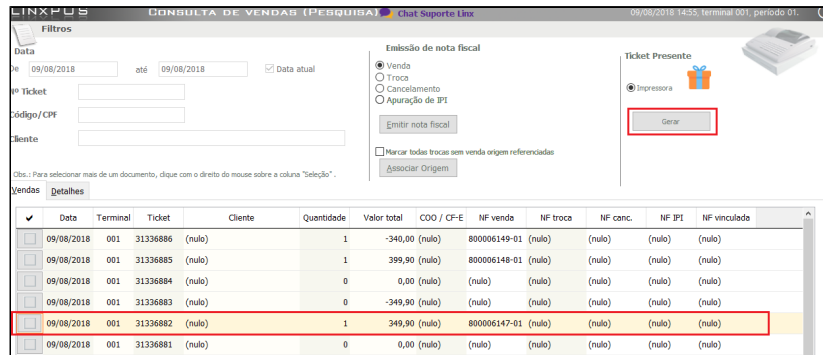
LINXPOS CONSULTA DE VENDAS (PESQUISA) Chat Suporte Linx 09/08/2018 14:55, terminal 001, período 01.

Filtros

Data
De 09/08/2018 até 09/08/2018 Data atual

Nº Ticket

Código/CPF

Cliente

Obs.: Para selecionar mais de um documento, clique com o direito do mouse sobre a coluna "Seleção" .

Emissão de nota fiscal
Venda
Troca
Cancelamento
Apuração de IPI

Emitir nota fiscal

Marcar todas trocas sem venda origem referenciadas

Associar Origem

Ticket Presente

Impressora

Gerar

Vendas Detalhes

| ✔ | Data | Terminal | Ticket | Cliente | Quantidade | Valor total | COO / CF-E | NF venda | NF troca | NF canc. | NF IPI | NF vinculada |
|---|---|---|---|---|---|---|---|---|---|---|---|---|
| | 09/08/2018 | 001 | 31336886 | (nulo) | 1 | -340,00 | (nulo) | 800006149-01 | (nulo) | (nulo) | (nulo) | (nulo) |
| | 09/08/2018 | 001 | 31336885 | (nulo) | 1 | 399,90 | (nulo) | 800006148-01 | (nulo) | (nulo) | (nulo) | (nulo) |
| | 09/08/2018 | 001 | 31336884 | (nulo) | 0 | 0,00 | (nulo) | (nulo) | (nulo) | (nulo) | (nulo) | (nulo) |
| | 09/08/2018 | 001 | 31336883 | (nulo) | 0 | -349,90 | (nulo) | (nulo) | (nulo) | (nulo) | (nulo) | (nulo) |
| | 09/08/2018 | 001 | 31336882 | (nulo) | 1 | 349,90 | (nulo) | 800006147-01 | (nulo) | (nulo) | (nulo) | (nulo) |
| | 09/08/2018 | 001 | 31336881 | (nulo) | 0 | 0,00 | (nulo) | (nulo) | (nulo) | (nulo) | (nulo) | (nulo) |